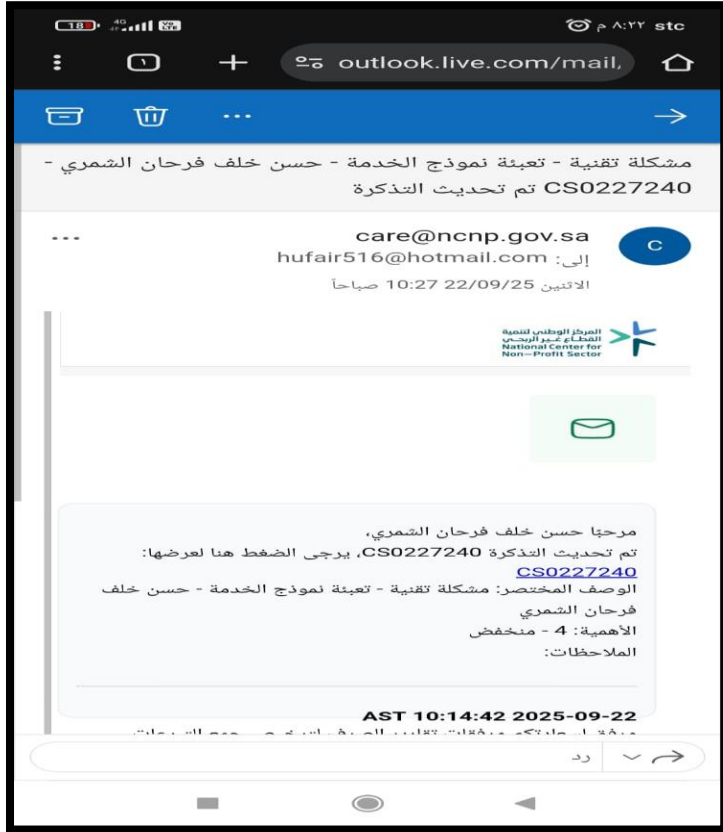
stc ٨:٢٢ م
18 4G
outlook.live.com/mail,
1

مشكلة تقنية - تعبئة نموذج الخدمة - حسن خلف فرحان الشمري - CS0227240 تم تحديث التذكرة

C
care@ncnp.gov.sa
إلى: hufair516@hotmail.com
الاثنين 22/09/25 10:27 صباحاً

المركز الوطني لتنمية القطاع غير الربحي
National Center for Non-Profit Sector

مرحبا حسن خلف فرحان الشمري،
تم تحديث التذكرة CS0227240، يرجى الضغط هنا لعرضها:
CS0227240
الوصف المختصر: مشكلة تقنية - تعبئة نموذج الخدمة - حسن خلف فرحان الشمري
الأهمية: 4 - منخفض
الملاحظات:

2025-09-22 10:14:42 AST
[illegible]

رد